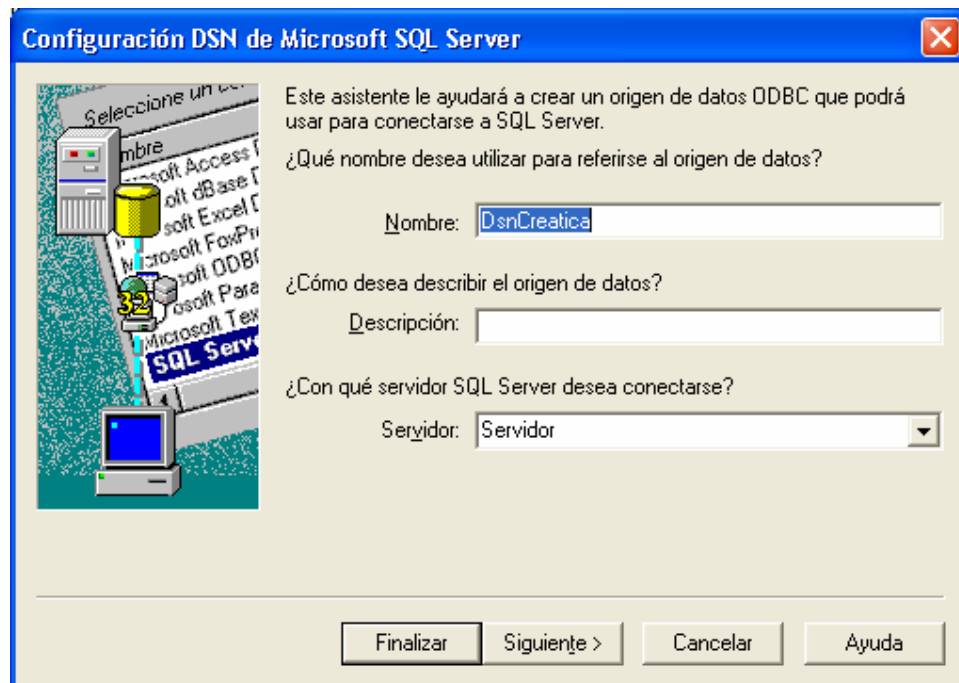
Configuración DSN de Microsoft SQL Server

Seleccione un co
mbre
osoft Access D
oft dBase D
soft Excel D
rosoft FoxPr
icrosoft ODBC
osoft Para
Microsoft Tex
SQL Serv
32

Este asistente le ayudará a crear un origen de datos ODBC que podrá usar para conectarse a SQL Server.

¿Qué nombre desea utilizar para referirse al origen de datos?

Nombre: DsnCreatica

¿Cómo desea describir el origen de datos?

Descripción:

¿Con qué servidor SQL Server desea conectarse?

Servidor: Servidor

Finalizar | Siguiente > | Cancelar | Ayuda